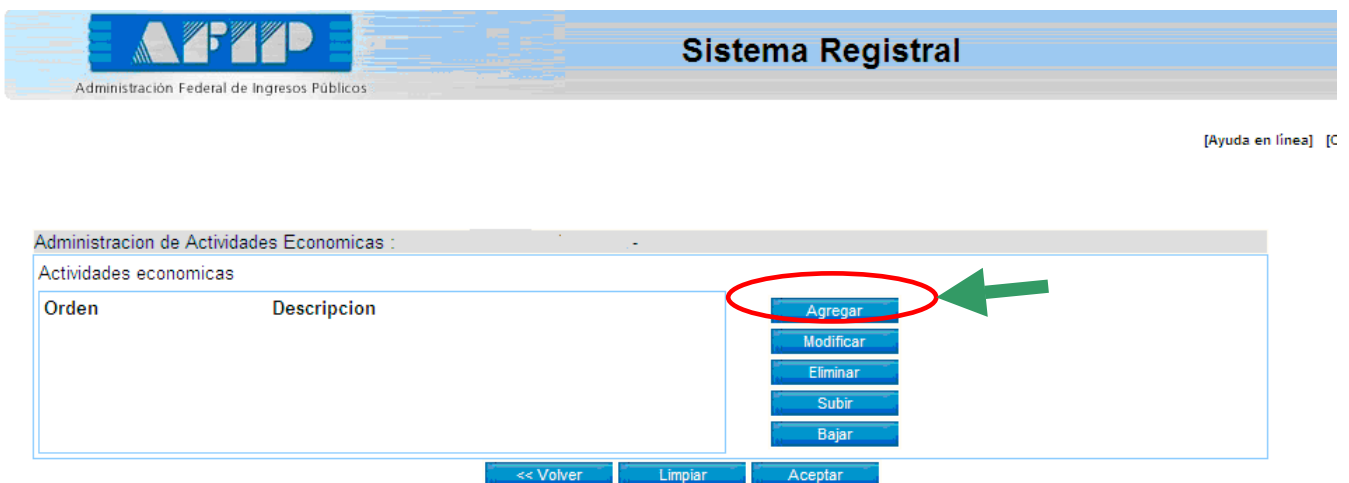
AFIP
Administración Federal de Ingresos Públicos

Sistema Registral

[Ayuda en línea] [C

Administracion de Actividades Economicas : -

Actividades economicas

| Orden | Descripcion |
|---|---|

Agregar
Modificar
Eliminar
Subir
Bajar

<< Volver
Limpiar
Aceptar